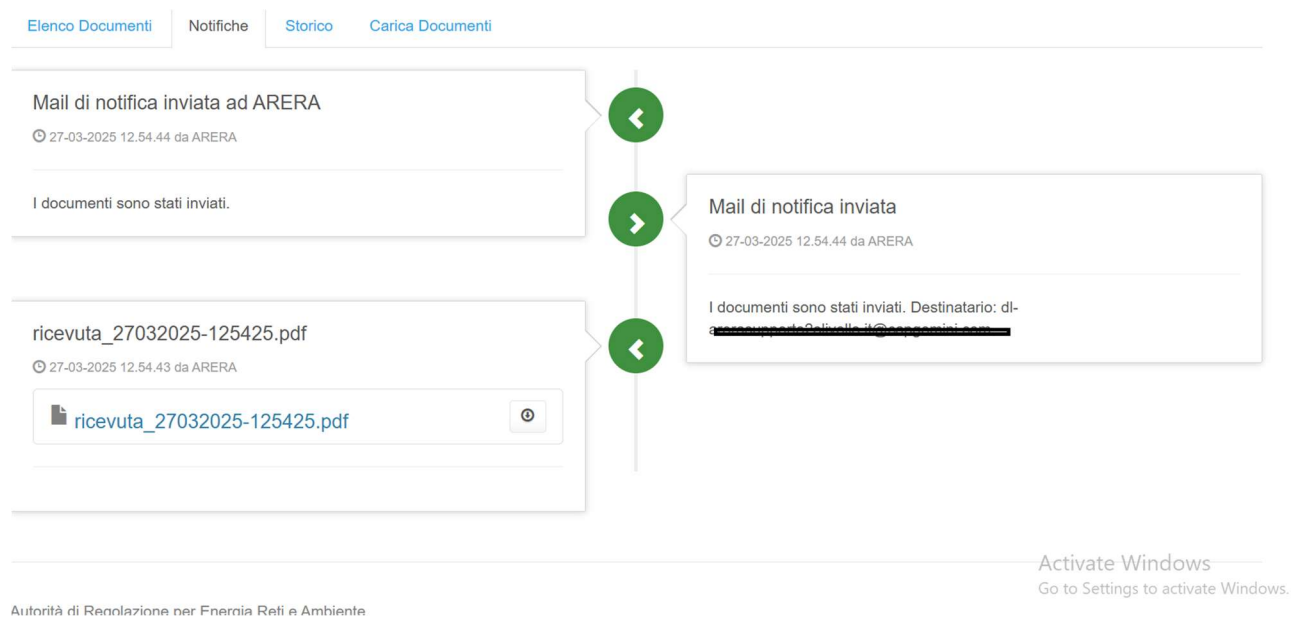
Elenco Documenti | Notifiche | Storico | Carica Documenti

Mail di notifica inviata ad ARERA
27-03-2025 12.54.44 da ARERA

I documenti sono stati inviati.

Mail di notifica inviata
27-03-2025 12.54.44 da ARERA

I documenti sono stati inviati. Destinatario: dl-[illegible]

ricevuta_27032025-125425.pdf
27-03-2025 12.54.43 da ARERA

ricevuta_27032025-125425.pdf

Activate Windows
Go to Settings to activate Windows.

Autorità di Regolazione per Energia Reti e Ambiente